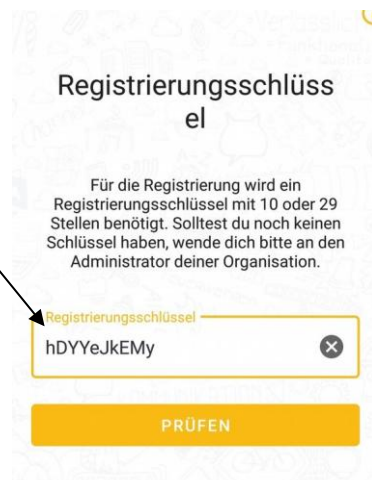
Registrierungsschlüss el

Für die Registrierung wird ein Registrierungsschlüssel mit 10 oder 29 Stellen benötigt. Solltest du noch keinen Schlüssel haben, wende dich bitte an den Administrator deiner Organisation.

Registrierungsschlüssel
hDYYeJkEMy

PRÜFEN